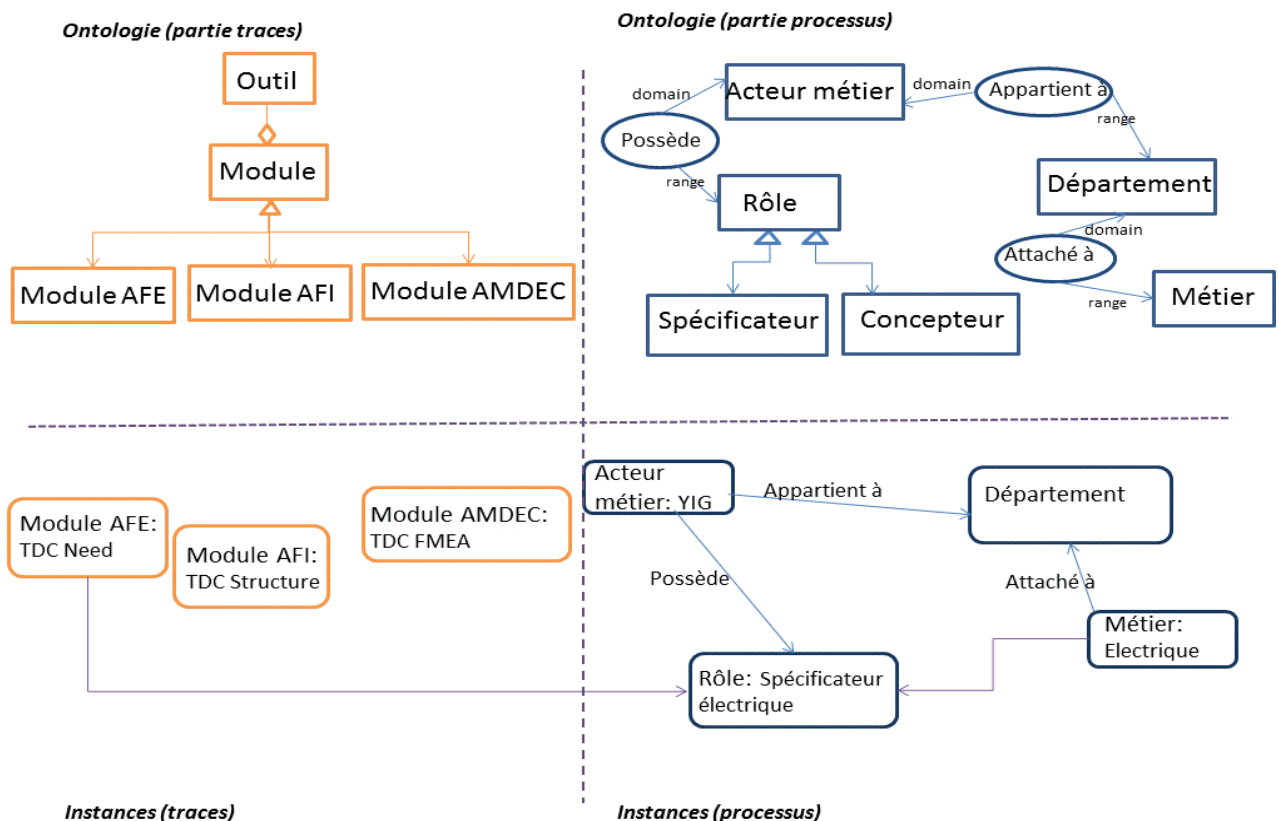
Ontologie (partie traces)

Outil

Module

Module AFE

Module AFI

Module AMDEC

Ontologie (partie processus)

domain

Acteur métier

domain

Appartient à

range

Possède

range

Rôle

Département

domain

Attaché à

range

Métier

Spécificateur

Concepteur

Module AFE: TDC Need

Module AFI: TDC Structure

Module AMDEC: TDC FMEA

Acteur métier: YIG

Appartient à

Département

Possède

Attaché à

Métier: Electrique

Rôle: Spécificateur électrique

Instances (traces)

Instances (processus)